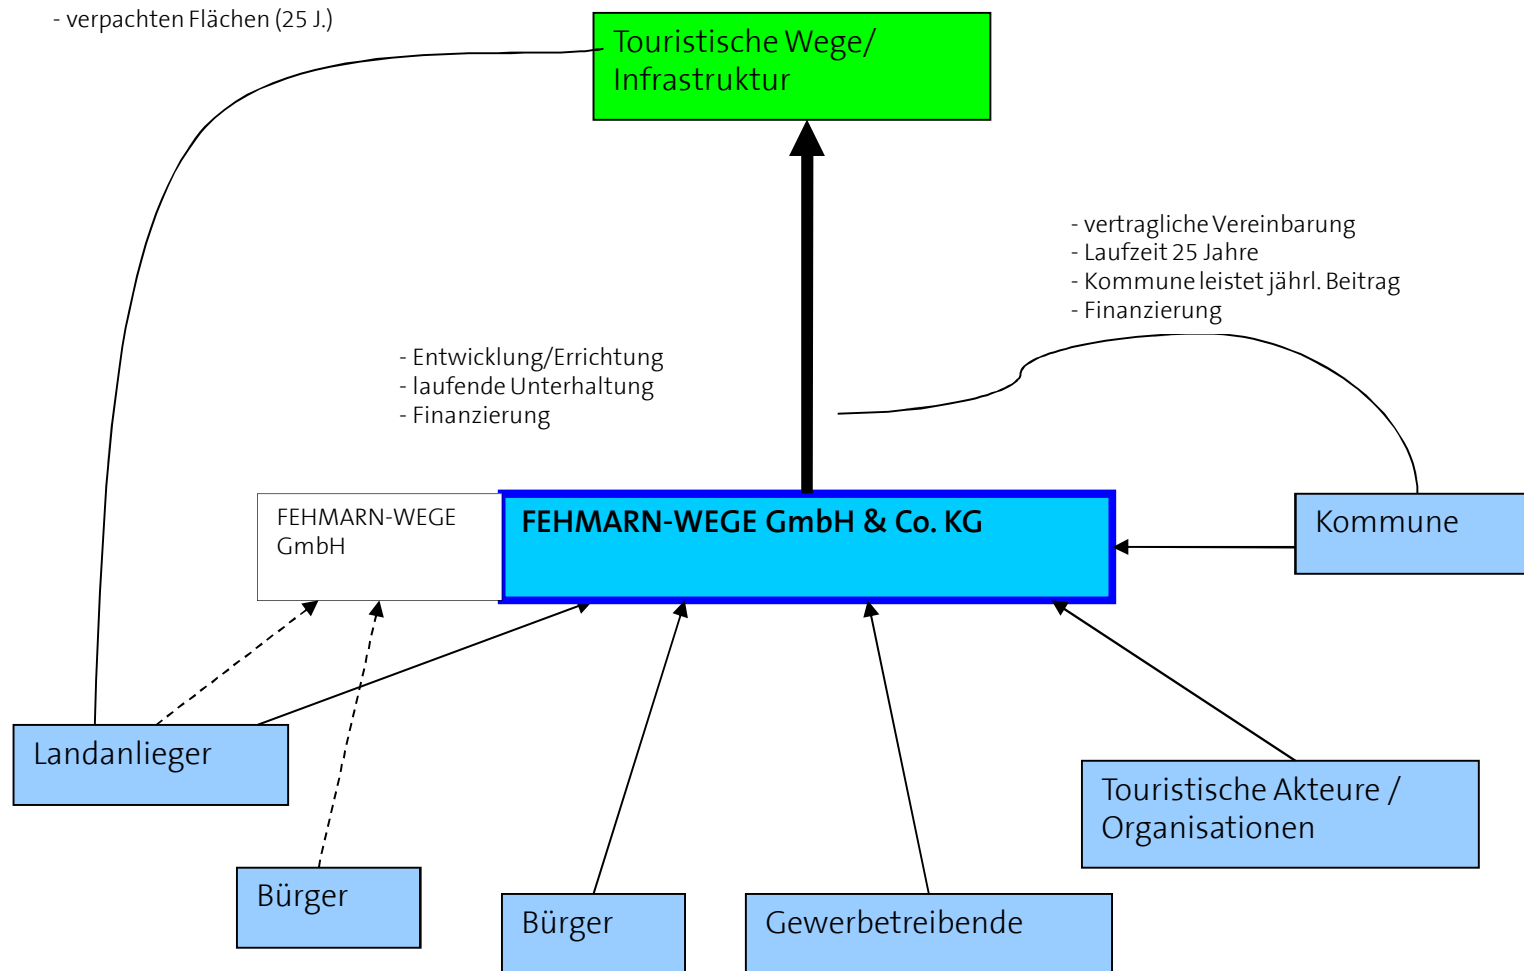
- verpachten Flächen (25 J.)

Touristische Wege/ Infrastruktur

- vertragliche Vereinbarung
- Laufzeit 25 Jahre
- Kommune leistet jährl. Beitrag
- Finanzierung

- Entwicklung/Errichtung
- laufende Unterhaltung
- Finanzierung

FEHMARN-WEGE GmbH

FEHMARN-WEGE GmbH & Co. KG

Kommune

Landanlieger

Touristische Akteure / Organisationen

Bürger

Bürger

Gewerbetreibende